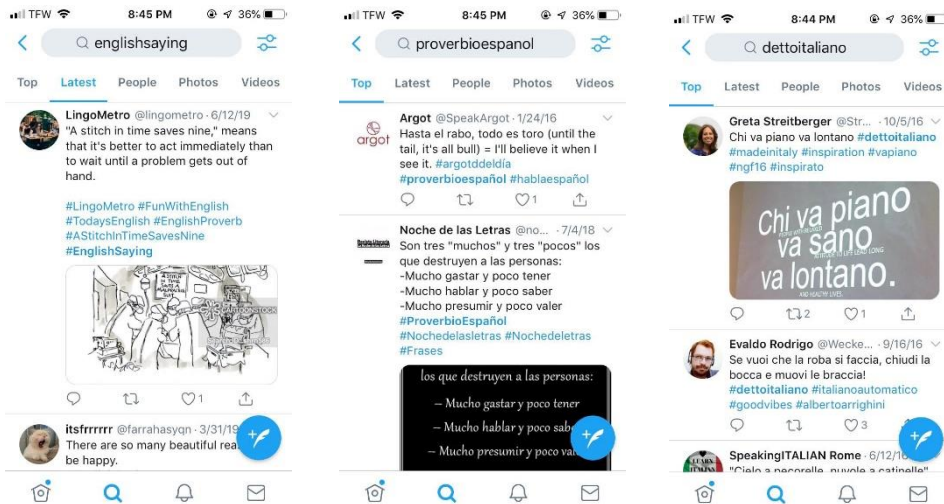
TFW 8:45 PM 36%

englishsaying

Top Latest People Photos Videos

LingoMetro @lingometro · 6/12/19
"A stitch in time saves nine," means that it's better to act immediately than to wait until a problem gets out of hand.

#LingoMetro #FunWithEnglish #TodaysEnglish #EnglishProverb #AStitchInTimeSavesNine #EnglishSaying

1

itsfrrrrrr @farrahasyqn · 3/31/19
There are so many beautiful rea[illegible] be happy.

TFW 8:45 PM 36%

proverbioespanol

Top Latest People Photos Videos

Argot @SpeakArgot · 1/24/16
Hasta el rabo, todo es toro (until the tail, it's all bull) = I'll believe it when I see it. #argotddeldía #proverbioespañol #hablaespañol

1

Noche de las Letras @no... · 7/4/18
Son tres "muchos" y tres "pocos" los que destruyen a las personas:
-Mucho gastar y poco tener
-Mucho hablar y poco saber
-Mucho presumir y poco valer
#ProverbioEspañol #Nochedelasletras #Nochedeletras #Frases

los que destruyen a las personas:
– Mucho gastar y poco tener
– Mucho hablar y poco sabe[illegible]
– Mucho presumir y poco va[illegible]

TFW 8:44 PM 36%

dettoitaliano

Top Latest People Photos Videos

Greta Streitberger @Str... · 10/5/16
Chi va piano va lontano #dettoitaliano #madeinitaly #inspiration #vapiano #ngf16 #inspirato

Chi va piano va sano va lontano.

2 1

Evaldo Rodrigo @Wecke... · 9/16/16
Se vuoi che la roba si faccia, chiudi la bocca e muovi le braccia! #dettoitaliano #italianoautomatico #goodvibes #albertoarrighini

3

SpeakingITALIAN Rome · 6/12/1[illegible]
"Cielo a pecorelle, nuvole a catinelle"